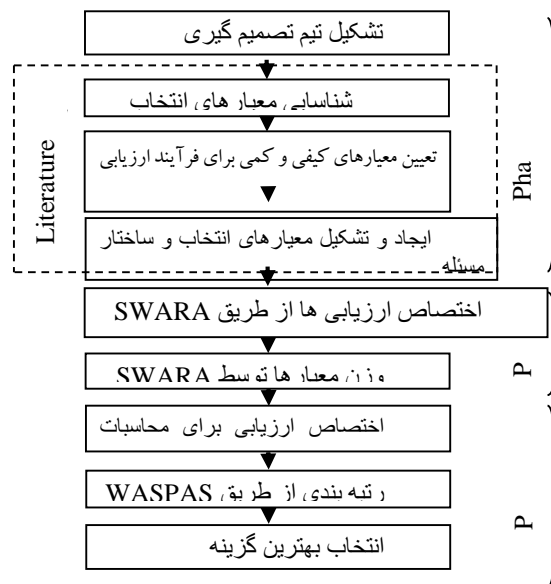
تشکیل تیم تصمیم گیری

شناسایی معیار های انتخاب

تعیین معیارهای کیفی و کمی برای فرآیند ارزیابی

ایجاد و تشکیل معیارهای انتخاب و ساختار مسئله

Literature

Pha

اختصاص ارزیابی ها از طریق SWARA

وزن معیار ها توسط SWARA

P

اختصاص ارزیابی برای محاسبات

رتبه بندی از طریق WASPAS

P

انتخاب بهترین گزینه